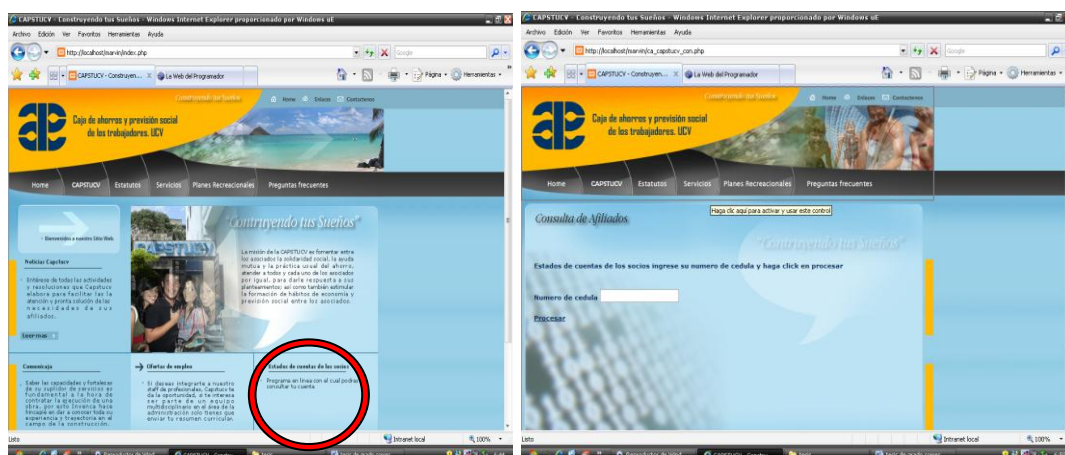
CAPSTUCV - Construyendo tus Sueños - Windows Internet Explorer proporcionado por Windows uE

Archivo Edición Ver Favoritos Herramientas Ayuda

http://localhost/marvin/index.php

Google

CAPSTUCV - Construyen... La Web del Programador

Página Herramientas

Construyendo tus Sueños

Home Enlaces Contactenos

Caja de ahorros y previsión social de los trabajadores. UCV

Home CAPSTUCV Estatutos Servicios Planes Recreacionales Preguntas frecuentes

Bienvenidos a nuestro Sitio Web

"Construyendo tus Sueños"

Noticias Capstucv

Entérese de todas las actividades y resoluciones que Capstucv elabora para facilitar las la atención y pronta solución de las necesidades de sus afiliados.

Leer mas

La misión de la CAPSTUCV es fomentar entre los asociados la solidaridad social, la ayuda mutua y la práctica usual del ahorro, atender a todos y cada uno de los asociados por igual, para dare respuesta a sus planteamientos; así como también estimular la formación de hábitos de economía y previsión social entre los asociados.

Comunicaja

Saber las capacidades y fortalezas de su suplidor de servicios es fundamental a la hora de contratar la ejecución de una obra, por esto Invenca hace hincapie en dar a conocer toda su experiencia y trayectoria en el campo de la construcción.

Ofertas de empleo

Si deseas integrarte a nuestro staff de profesionales, Capstucv te da la oportunidad, si te interesa ser parte de un equipo multidisciplinario en el área de la administración solo tienes que enviar tu resumen curricular.

Estados de cuentas de los socios

Programa en línea con el cual podrás consultar tu cuenta

Listo

Intranet local

100%

CAPSTUCV - Construyendo tus Sueños - Windows Internet Explorer proporcionado por Windows uE

Archivo Edición Ver Favoritos Herramientas Ayuda

http://localhost/marvin/ca_capstucv_con.php

Google

CAPSTUCV - Construyen... La Web del Programador

Página Herramientas

Construyendo tus Sueños

Home Enlaces Contactenos

Caja de ahorros y previsión social de los trabajadores. UCV

Home CAPSTUCV Estatutos Servicios Planes Recreacionales Preguntas frecuentes

Haga clic aquí para activar y usar este control

Consulta de Afiliados

"Construyendo tus Sueños"

Estados de cuentas de los socios ingrese su numero de cedula y haga click en procesar

Numero de cedula

Procesar

Listo

Intranet local

100%